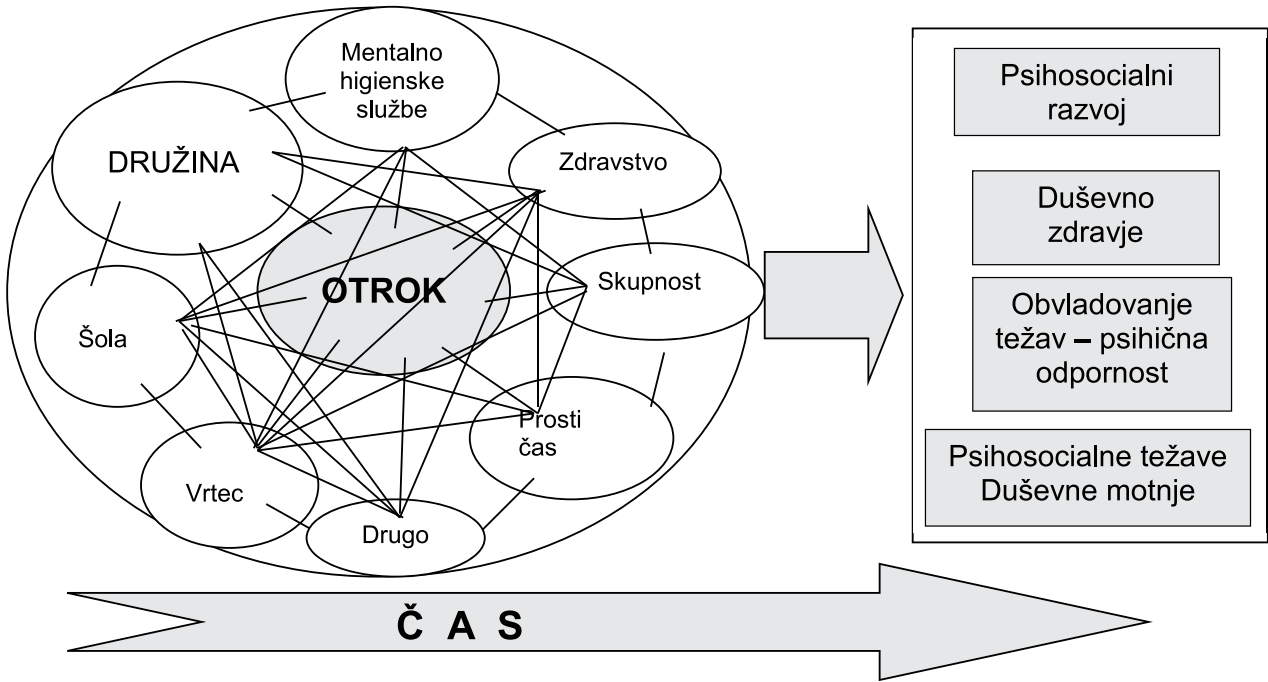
Mentalno higienske službe

DRUŽINA

Zdravstvo

OTROK

Skupnost

Šola

Prosti čas

Vrtec

Drugo

Psihosocialni razvoj

Duševno zdravje

Obvladovanje težav – psihična odpornost

Psihosocialne težave
Duševne motnje

Č A S